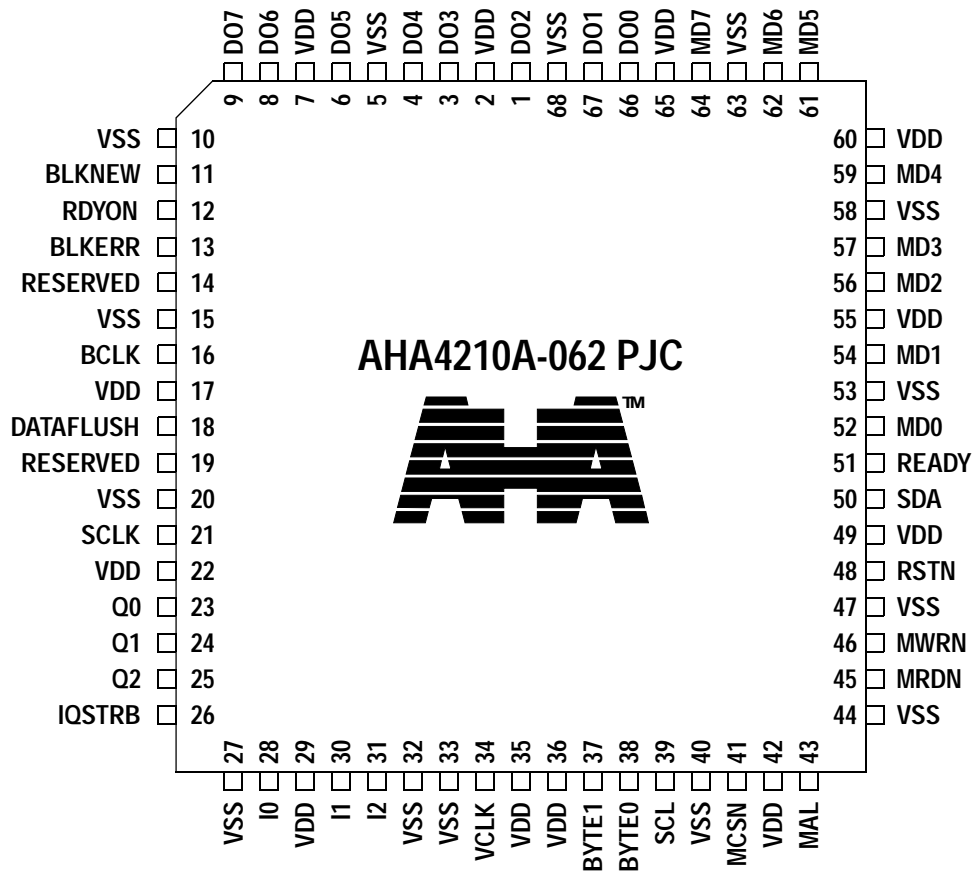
DO7 DO6 VDD DO5 VSS DO4 DO3 VDD DO2 VSS DO1 DO0 VDD MD7 VSS MD6 MD5

9 8 7 6 5 4 3 2 1 68 67 66 65 64 63 62 61

VSS 10
BLKNEW 11
RDYON 12
BLKERR 13
RESERVED 14
VSS 15
BCLK 16
VDD 17
DATAFLUSH 18
RESERVED 19
VSS 20
SCLK 21
VDD 22
Q0 23
Q1 24
Q2 25
IQSTRB 26

60 VDD
59 MD4
58 VSS
57 MD3
56 MD2
55 VDD
54 MD1
53 VSS
52 MD0
51 READY
50 SDA
49 VDD
48 RSTN
47 VSS
46 MWRN
45 MRDN
44 VSS

AHA4210A-062 PJC

AHA ™

27 28 29 30 31 32 33 34 35 36 37 38 39 40 41 42 43

VSS I0 VDD I1 I2 VSS VSS VCLK VDD VDD BYTE1 BYTE0 SCL VSS MCSN VDD MAL